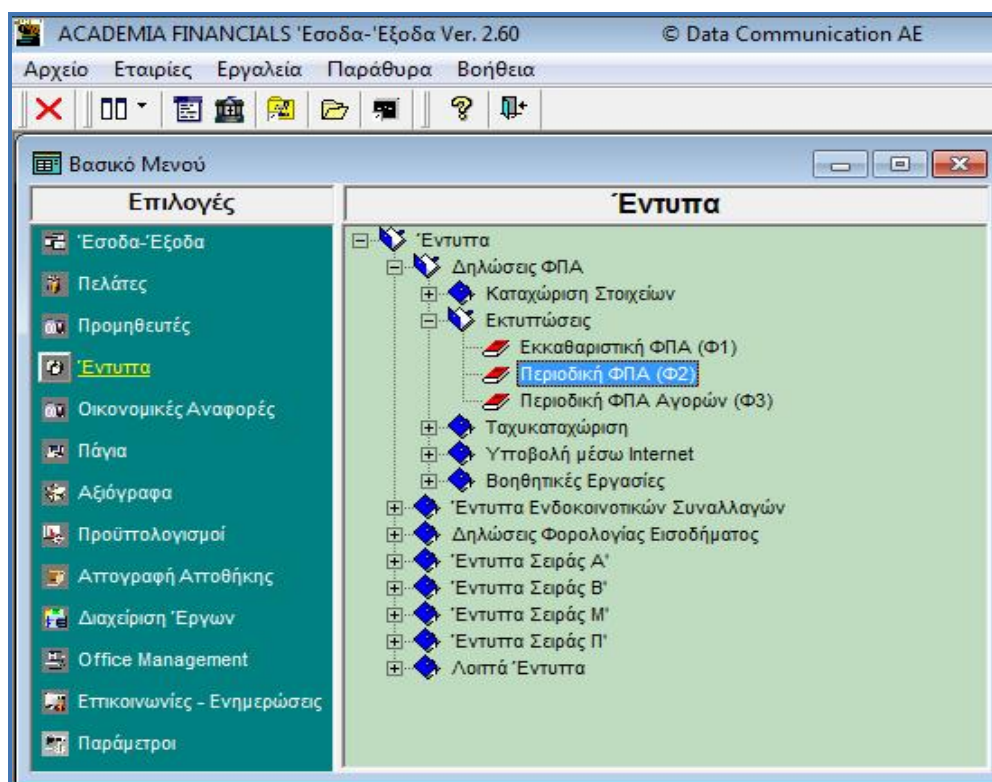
ACADEMIA FINANCIALS 'Εσοδα-'Εξοδα Ver. 2.60 © Data Communication AE

Αρχείο Εταιρίες Εργαλεία Παράθυρα Βοήθεια

Βασικό Μενού

Επιλογές

'Εσοδα-'Εξοδα
Πελάτες
Προμηθευτές
Έντυπα
Οικονομικές Αναφορές
Πάγια
Αξιόγραφα
Προϋπολογισμοί
Απογραφή Αποθήκης
Διαχείριση Έργων
Office Management
Επικοινωνίες - Ενημερώσεις
Παράμετροι

Έντυπα

Έντυπα
Δηλώσεις ΦΠΑ
Καταχώριση Στοιχείων
Εκτυπώσεις
Εκκαθαριστική ΦΠΑ (Φ1)
Περιοδική ΦΠΑ (Φ2)
Περιοδική ΦΠΑ Αγορών (Φ3)
Ταχυκαταχώριση
Υποβολή μέσω Internet
Βοηθητικές Εργασίες
Έντυπα Ενδοκοινοτικών Συναλλαγών
Δηλώσεις Φορολογίας Εισοδήματος
Έντυπα Σειράς Α'
Έντυπα Σειράς Β'
Έντυπα Σειράς Μ'
Έντυπα Σειράς Π'
Λοιπά Έντυπα